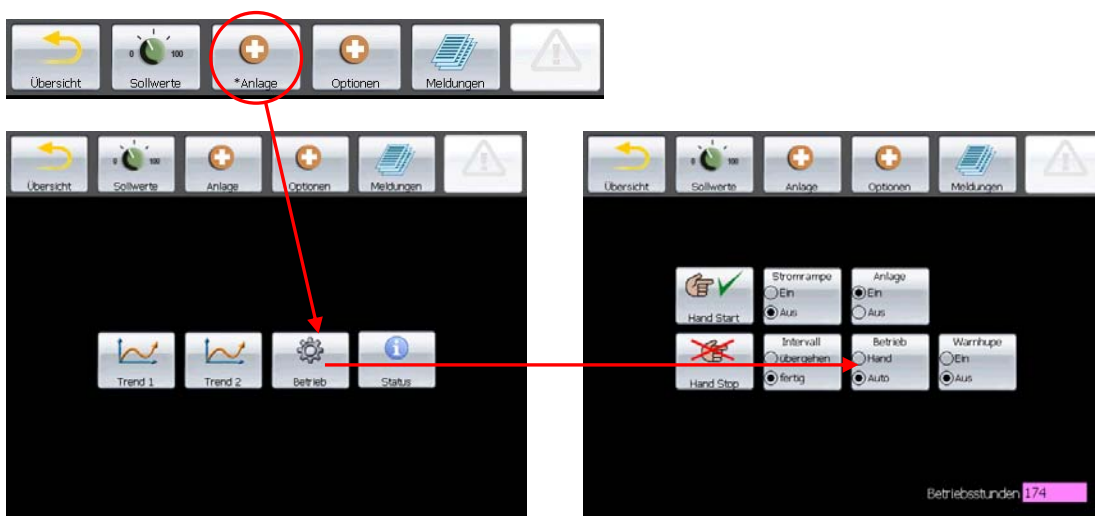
Übersicht
0 100
Sollwerte
*Anlage
Optionen
Meldungen

Übersicht
0 100
Sollwerte
Anlage
Optionen
Meldungen

Trend 1
Trend 2
Betrieb
Status

Übersicht
0 100
Sollwerte
Anlage
Optionen
Meldungen

Hand Start
Stromrampe
Ein
Aus
Anlage
Ein
Aus

Hand Stop
Intervall
übergehen
fertig
Betrieb
Hand
Auto
Warnhupe
Ein
Aus

Betriebsstunden 174